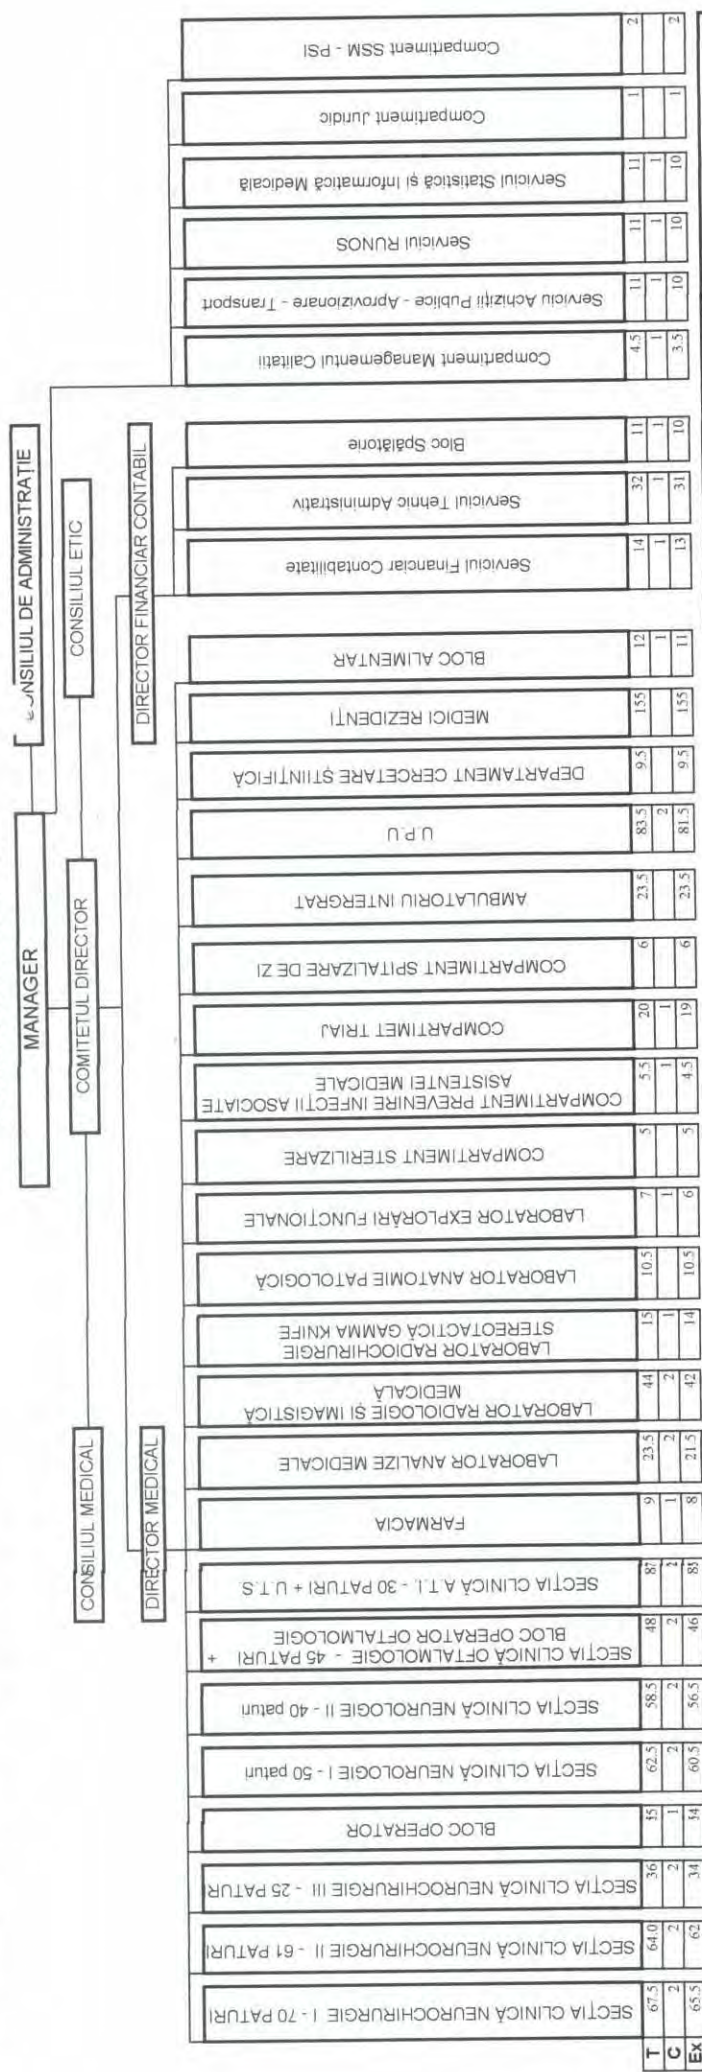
MANAGER

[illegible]NSILIUL DE ADMINISTRAȚIE

CONSILIUL ETIC

COMITETUL DIRECTOR

CONSILIUL MEDICAL

DIRECTOR MEDICAL

DIRECTOR FINANCIAR CONTABIL

| | T | C | EX |
|---|---|---|---|
| SECȚIA CLINICĂ NEUROCHIRURGIE I - 70 PATURI | 67.5 | 2 | 65.5 |
| SECȚIA CLINICĂ NEUROCHIRURGIE II - 61 PATURI | 64.0 | 2 | 62 |
| SECȚIA CLINICĂ NEUROCHIRURGIE III - 25 PATURI | 36 | 2 | 34 |
| BLOC OPERATOR | 35 | 1 | 34 |
| SECȚIA CLINICĂ NEUROLOGIE I - 50 paturi | 62.5 | 2 | 60.5 |
| SECȚIA CLINICĂ NEUROLOGIE II - 40 paturi | 58.5 | 2 | 56.5 |
| SECȚIA CLINICĂ OFTALMOLOGIE - 45 PATURI + BLOC OPERATOR OFTALMOLOGIE | 48 | 2 | 46 |
| SECȚIA CLINICĂ A.T.I. - 30 PATURI + U.T.S. | 87 | 2 | 85 |
| FARMACIA | 9 | 1 | 8 |
| LABORATOR ANALIZE MEDICALE | 23.5 | 2 | 21.5 |
| LABORATOR RADIOLOGIE ȘI IMAGISTICĂ MEDICALĂ | 44 | 2 | 42 |
| LABORATOR RADIOCHIRURGIE STEREOTACTICĂ GAMMA KNIFE | 15 | 1 | 14 |
| LABORATOR ANATOMIE PATOLOGICĂ | 10.5 | | 10.5 |
| LABORATOR EXPLORĂRI FUNCȚIONALE | 7 | 1 | 6 |
| COMPARTIMENT STERILIZARE | 5 | | 5 |
| COMPARTIMENT PREVENIRE INFECȚII ASOCIATE ASISTENȚEI MEDICALE | 5.5 | 1 | 4.5 |
| COMPARTIMET TRIAJ | 20 | 1 | 19 |
| COMPARTIMENT SPITALIZARE DE ZI | 6 | | 6 |
| AMBULATORIU INTERGRAT | 23.5 | | 23.5 |
| U.P.U | 83.5 | 2 | 81.5 |
| DEPARTAMENT CERCETARE ȘTIINȚIFICĂ | 9.5 | | 9.5 |
| MEDICI REZIDENȚI | 155 | | 155 |
| BLOC ALIMENTAR | 12 | 1 | 11 |
| Serviciul Financiar Contabilitate | 14 | 1 | 13 |
| Serviciul Tehnic Administrativ | 32 | 1 | 31 |
| Bloc Spălătorie | 11 | 1 | 10 |
| Compartiment Managementul Calitatii | 4.5 | 1 | 3.5 |
| Serviciu Achiziții Publice - Aprovizionare - Transport | 11 | 1 | 10 |
| Serviciul RUNOS | 11 | 1 | 10 |
| Serviciul Statistică și Informatică Medicală | 11 | 1 | 10 |
| Compartiment Juridic | 1 | | 1 |
| Compartiment SSM - PSI | 2 | | 2 |